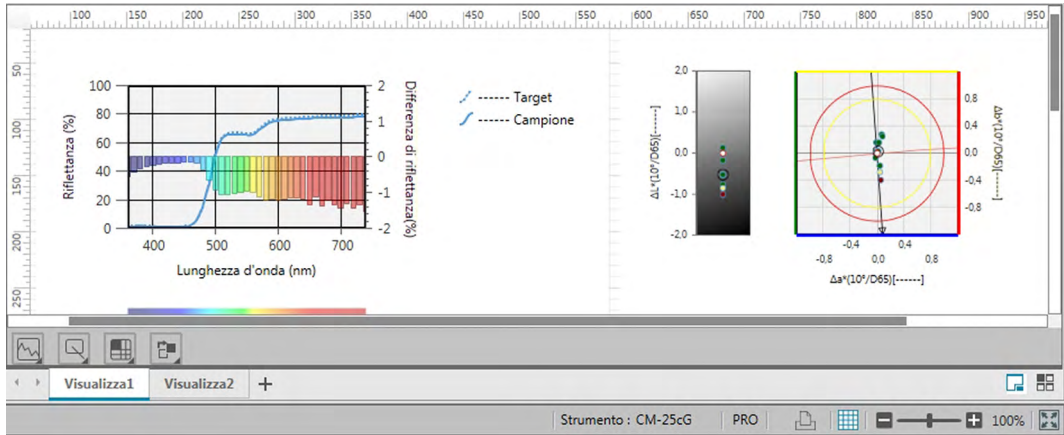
100 150 200 250 300 350 400 450 500 550 600 650 700 750 800 850 900 950

50 100 150 200 250

100
80
60
40
20
0
Riflettanza (%)
400 500 600 700
Lunghezza d'onda (nm)
2
1
0
-1
-2
Differenza di riflettanza(%)

------ Target
------ Campione

2,0
1,0
0,0
-1,0
-2,0
ΔL*(10°/D65)[------]

0,8
0,4
0,0
-0,4
-0,8
Δb*(10°/D65)[------]
-0,8 -0,4 0,0 0,4 0,8
Δa*(10°/D65)[------]

Visualizza1 Visualizza2 +

Strumento : CM-25cG PRO 100%